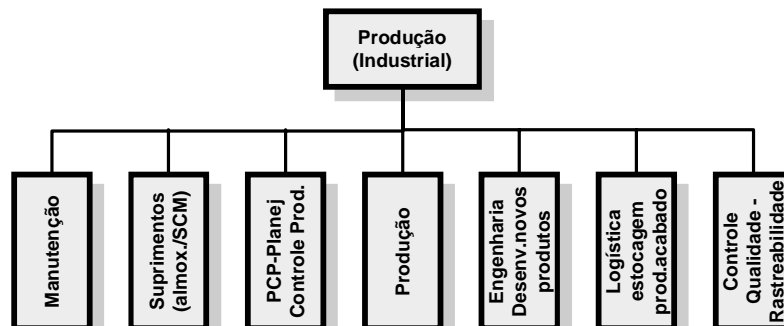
Produção (Industrial)

Manutenção

Suprimentos (almox./SCM)

PCP-Planej Controle Prod.

Produção

Engenharia Desenv.novos produtos

Logística estocagem prod.acabado

Controle Qualidade - Rastreabilidade